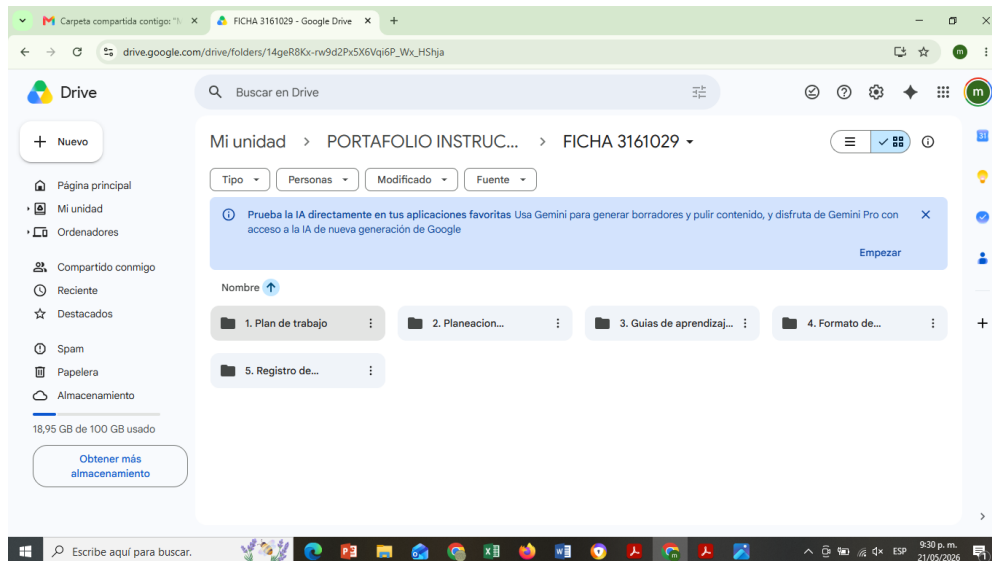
Carpeta compartida contigo: "
FICHA 3161029 - Google Drive
drive.google.com/drive/folders/14geR8Kx-rw9d2Px5X6Vqi6P_Wx_HShja

Drive
Buscar en Drive

Nuevo
Página principal
Mi unidad
Ordenadores
Compartido conmigo
Reciente
Destacados
Spam
Papelera
Almacenamiento
18,95 GB de 100 GB usado
Obtener más almacenamiento

Mi unidad > PORTAFOLIO INSTRUC... > FICHA 3161029

Tipo
Personas
Modificado
Fuente

Prueba la IA directamente en tus aplicaciones favoritas Usa Gemini para generar borradores y pulir contenido, y disfruta de Gemini Pro con acceso a la IA de nueva generación de Google
Empezar

Nombre

1. Plan de trabajo
2. Planeacion...
3. Guias de aprendizaj...
4. Formato de...
5. Registro de...

Escribe aquí para buscar.
ESP
9:30 p. m.
21/05/2026